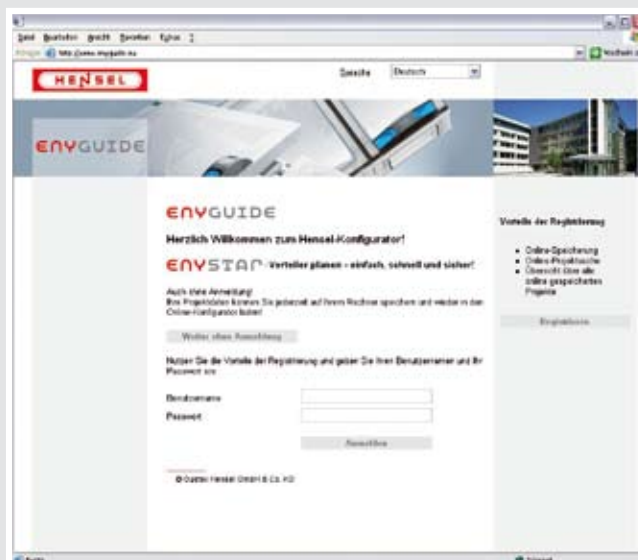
Datei Bearbeiten Ansicht Favoriten Extras ?

Adresse http://www.enyguide.eu

HENSEL

Sprache Deutsch

ENYGUIDE

ENYGUIDE

Herzlich Willkommen zum Hensel-Konfigurator!

ENYSTAR - Verteiler planen – einfach, schnell und sicher!

Auch ohne Anmeldung!
Ihre Projektdaten können Sie jederzeit auf Ihrem Rechner speichern und wieder in den Online-Konfigurator laden!

Weiter ohne Anmeldung

Nutzen Sie die Vorteile der Registrierung und geben Sie Ihren Benutzernamen und Ihr Passwort ein:

Benutzername

Passwort

Anmelden

© Gustav Hensel GmbH & Co. KG

Vorteile der Registrierung

- Online-Speicherung
- Online-Projektsuche
- Übersicht über alle online gespeicherten Projekte

Registrieren

Fertig

Internet